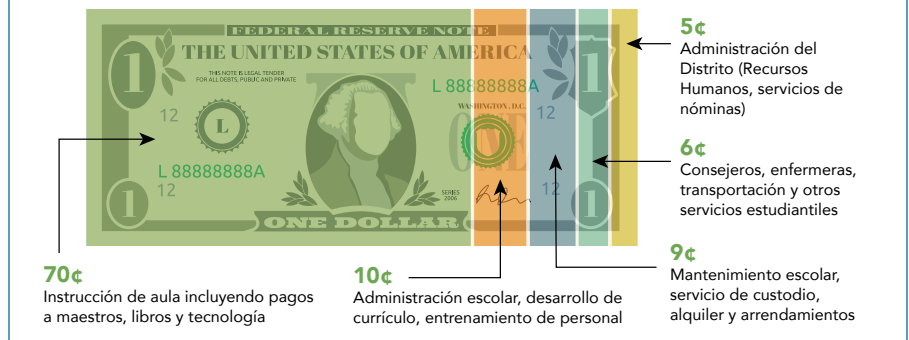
FEDERAL RESERVE NOTE
THE UNITED STATES OF AMERICA
THIS NOTE IS LEGAL TENDER FOR ALL DEBTS, PUBLIC AND PRIVATE
L 88888888A
WASHINGTON, D.C.
12
L
12
L 88888888A
12
12
SERIES 2006
ONE DOLLAR
1
1
1
1

5¢
Administración del Distrito (Recursos Humanos, servicios de nóminas)

6¢
Consejeros, enfermeras, transportación y otros servicios estudiantiles

9¢
Mantenimiento escolar, servicio de custodio, alquiler y arrendamientos

70¢
Instrucción de aula incluyendo pagos a maestros, libros y tecnología

10¢
Administración escolar, desarrollo de currículo, entrenamiento de personal